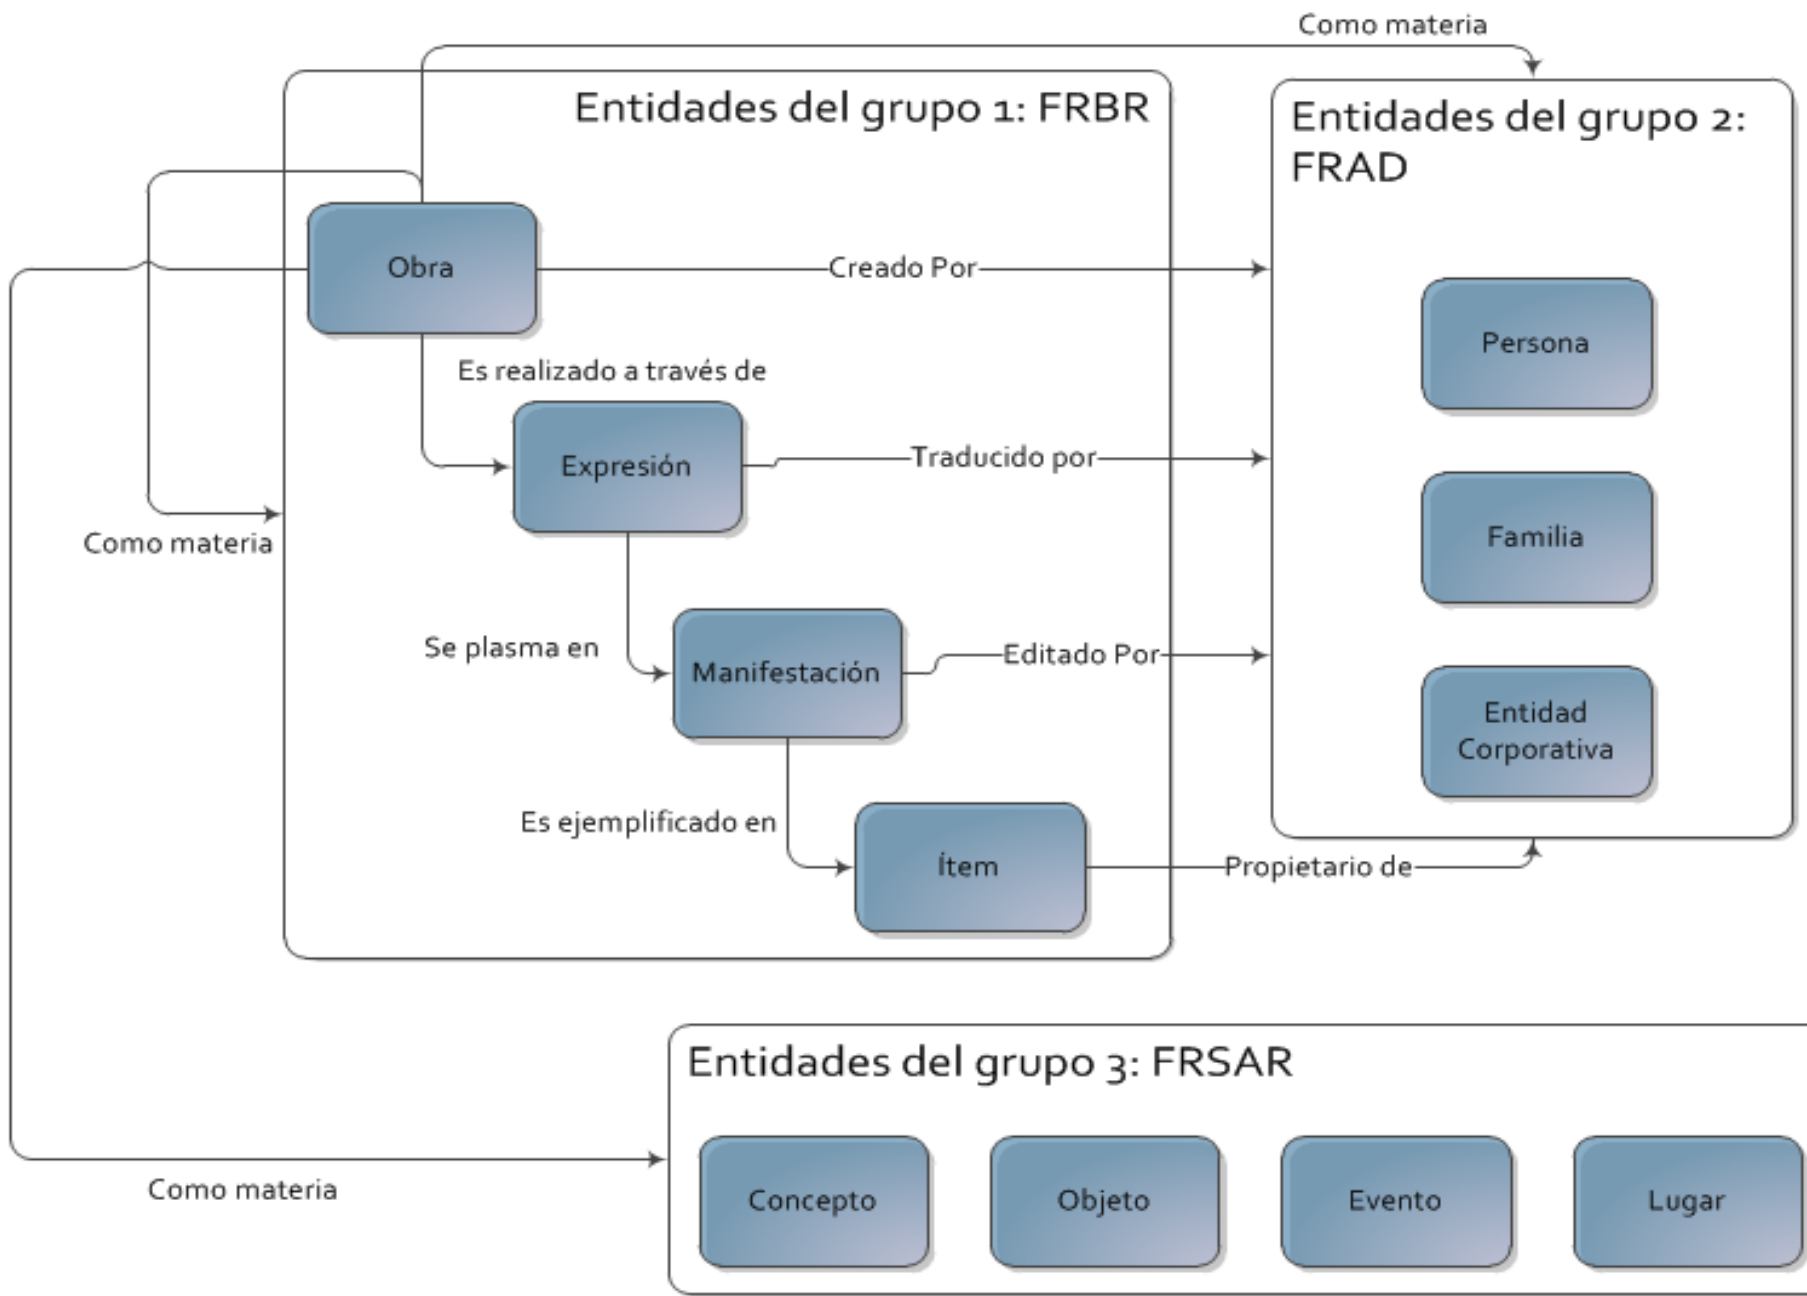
Como materia

Entidades del grupo 1: FRBR

Entidades del grupo 2: FRAD

Obra

Creado Por

Persona

Es realizado a través de

Expresión

Traducido por

Familia

Como materia

Se plasma en

Manifestación

Editado Por

Entidad Corporativa

Es ejemplificado en

Ítem

Propietario de

Entidades del grupo 3: FRSAR

Como materia

Concepto

Objeto

Evento

Lugar